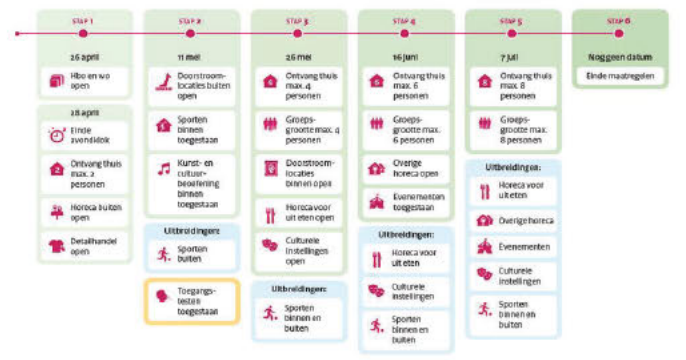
STAP 1

26 april

Hbo en wo open

28 april

Einde avondklok

Ontvang thuis max. 2 personen

Horeca buiten open

Detailhandel open

STAP 2

11 mei

Doorstroomlocaties buiten open

Sporten binnen toegestaan

Kunst- en cultuurbeoefening binnen toegestaan

Uitbreidingen:

Sporten buiten

Toegangstesten toegestaan

STAP 3

26 mei

Ontvang thuis max. 4 personen

Groepsgrootte max. 4 personen

Doorstroomlocaties binnen open

Horeca voor uit eten open

Culturele instellingen open

Uitbreidingen:

Sporten binnen en buiten

STAP 4

16 juni

Ontvang thuis max. 6 personen

Groepsgrootte max. 6 personen

Overige horeca open

Evenementen toegestaan

Uitbreidingen:

Horeca voor uit eten

Culturele instellingen

Sporten binnen en buiten

STAP 5

7 juli

Ontvang thuis max. 8 personen

Groepsgrootte max. 8 personen

Uitbreidingen:

Horeca voor uit eten

Overige horeca

Evenementen

Culturele instellingen

Sporten binnen en buiten

STAP 6

Nog geen datum

Einde maatregelen